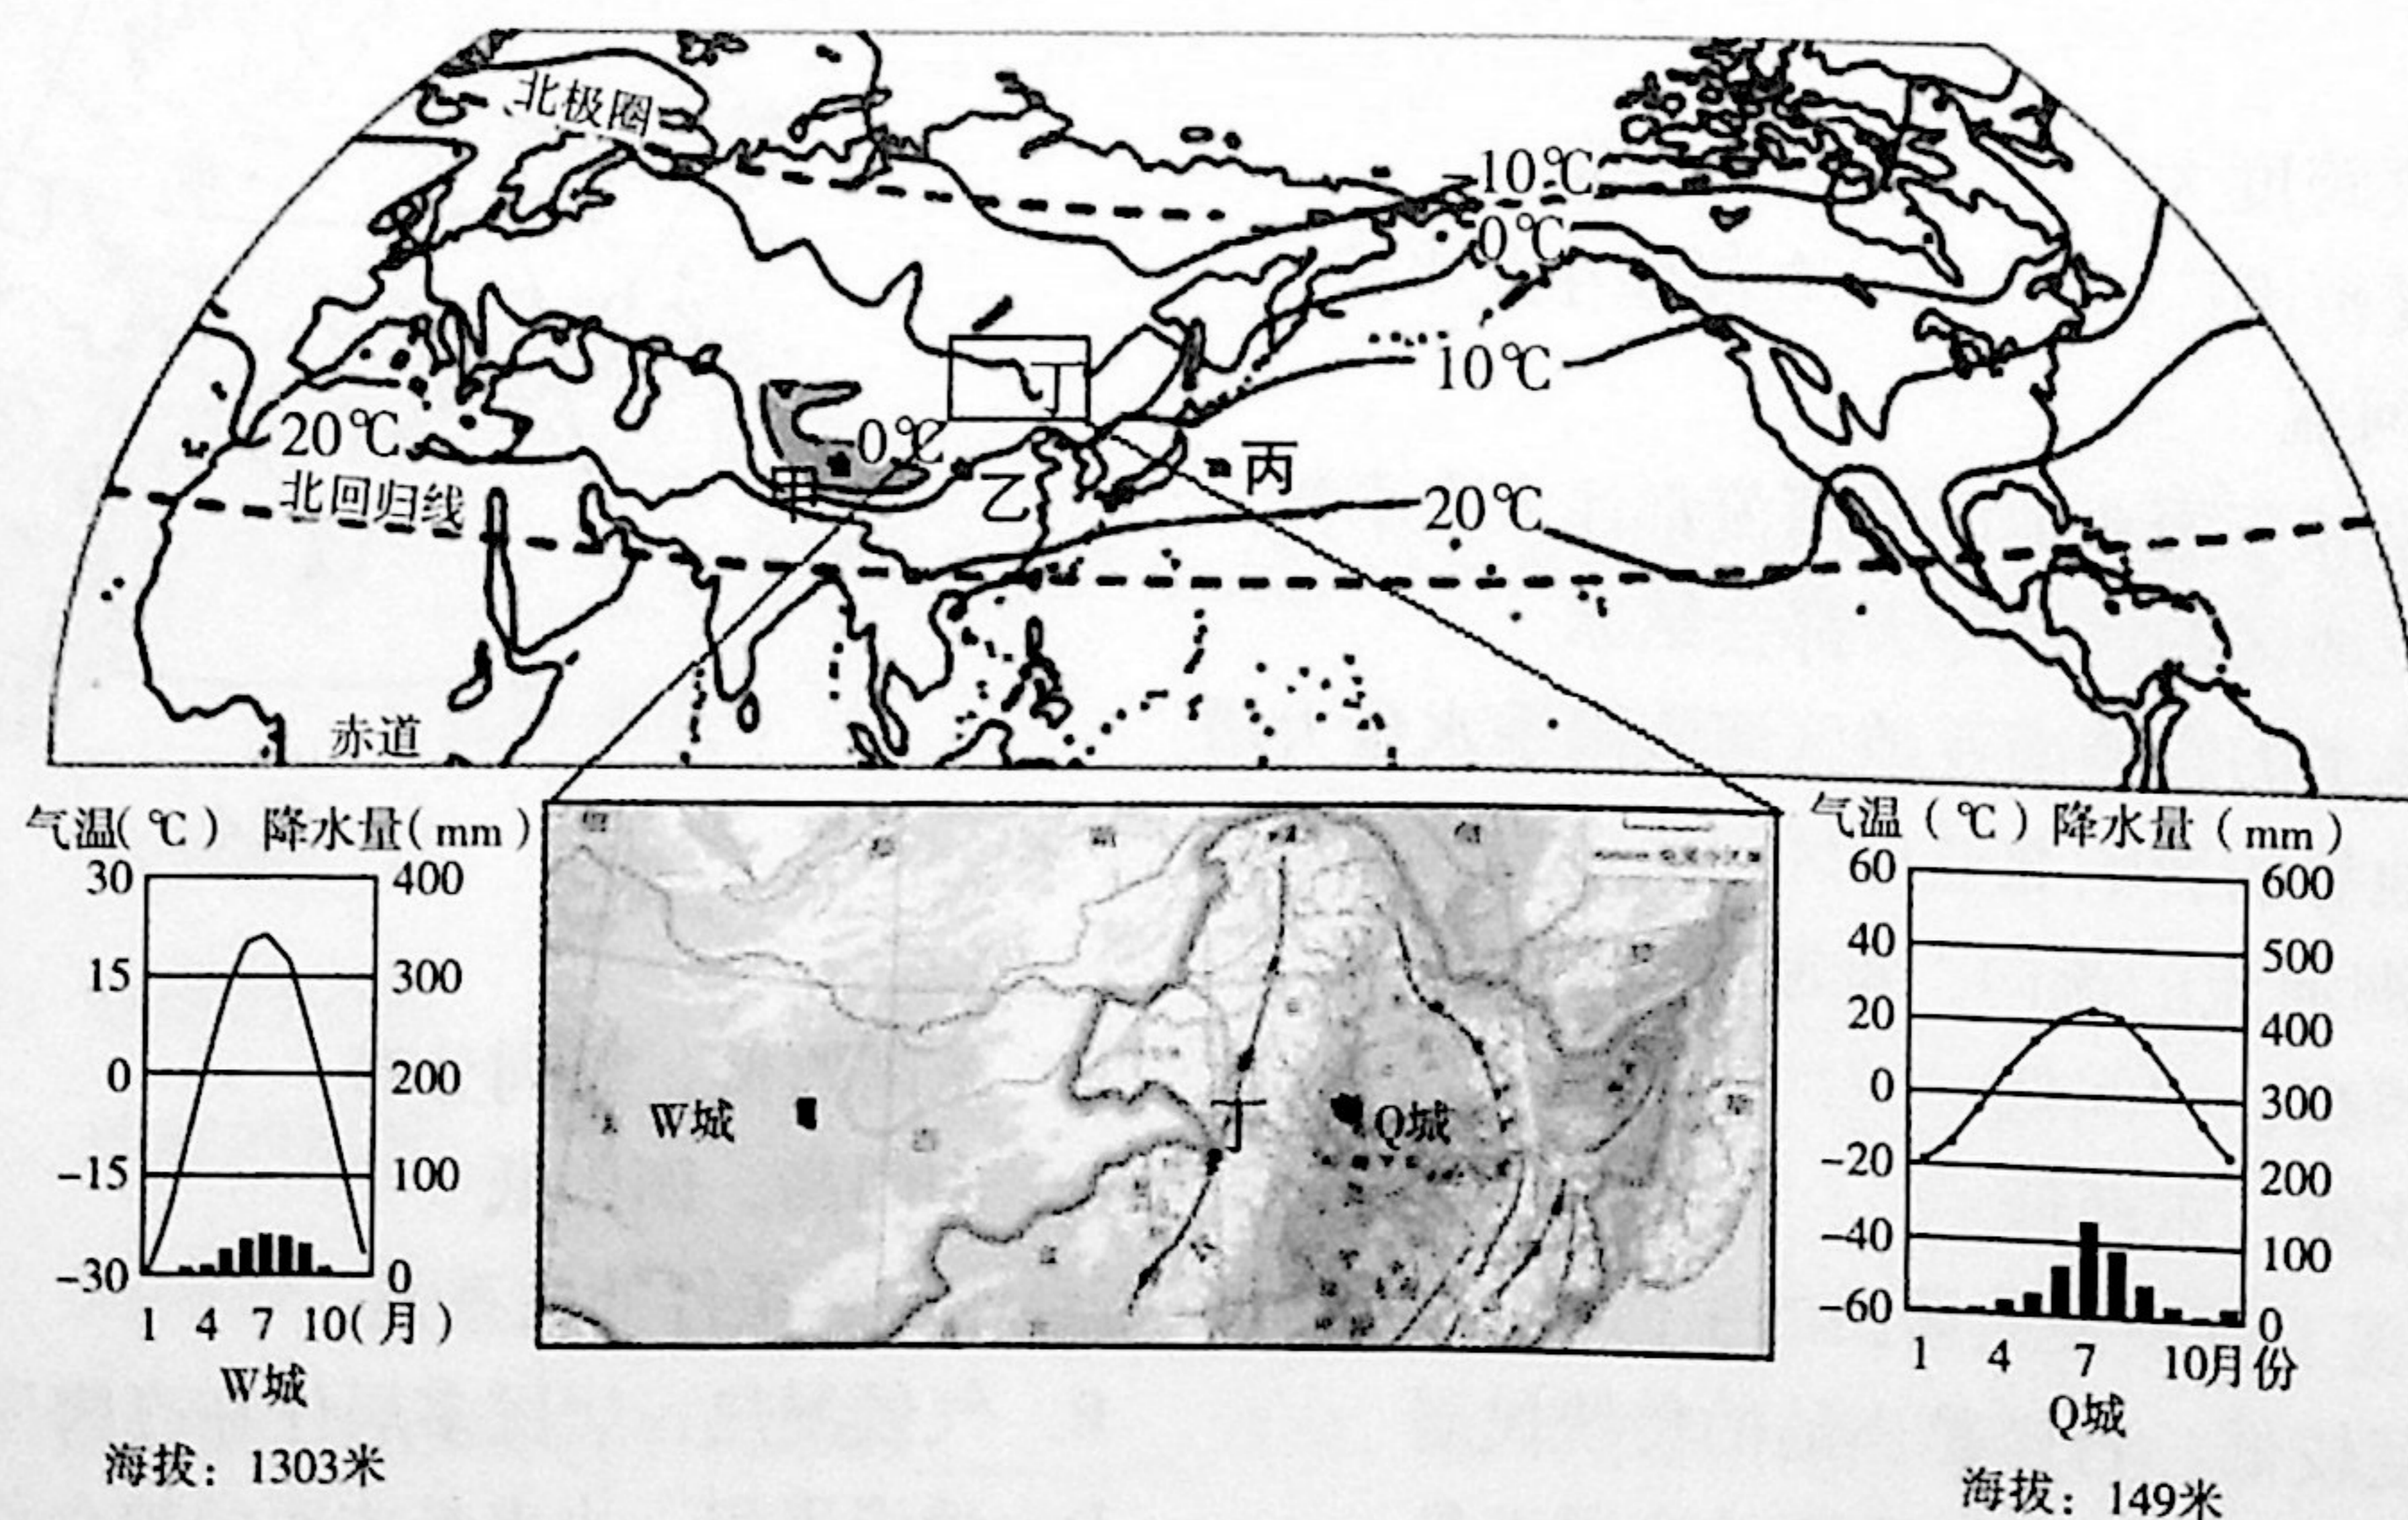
北极圈
-10℃
0℃
10℃
20℃
0℃
丁
甲
乙
丙
20℃
北回归线
赤道

气温(℃) 降水量(mm)
30 400
15 300
0 200
-15 100
-30 0
1 4 7 10(月)
W城
海拔：1303米

W城
丁
Q城

气温(℃) 降水量(mm)
60 600
40 500
20 400
0 300
-20 200
-40 100
-60 0
1 4 7 10月份
Q城
海拔：149米